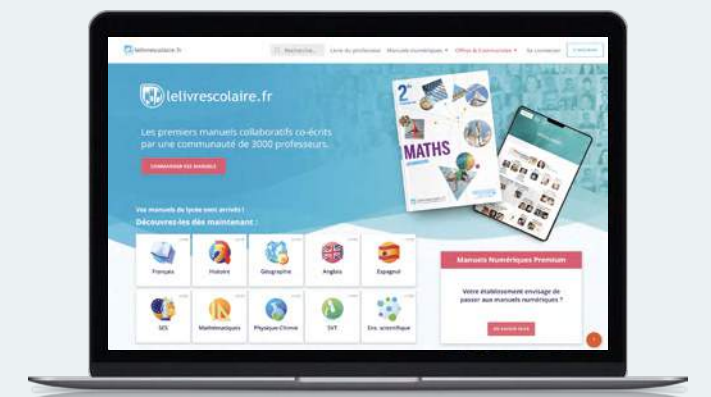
lelivrescolaire.fr

Rechercher... Livre du professeur Manuels numériques Offres & Commandes Se connecter S'inscrire

lelivrescolaire.fr

Les premiers manuels collaboratifs co-écrits par une communauté de 3000 professeurs.

COMMANDER NOS MANUELS

2de

MATHS

Vos manuels de lycée sont arrivés !
Découvrez-les dès maintenant :

Français
Histoire
Géographie
Anglais
Espagnol
SES
Mathématiques
Physique-Chimie
SVT
Ens. scientifique

Manuels Numériques Premium

Votre établissement envisage de passer aux manuels numériques ?

EN SAVOIR PLUS